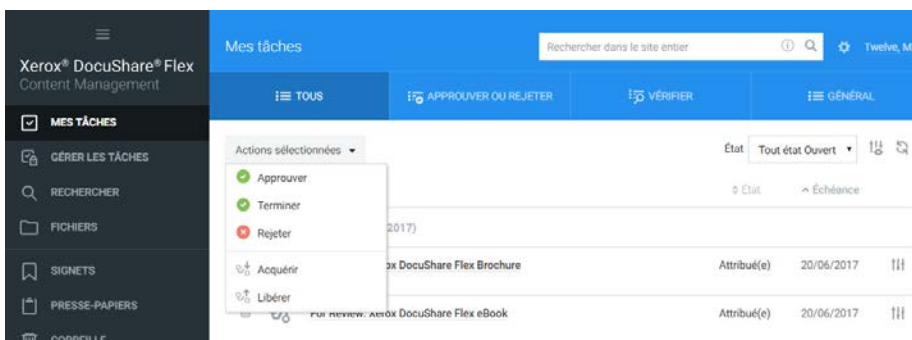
Xerox® DocuShare® Flex
Content Management

MES TÂCHES
GÉRER LES TÂCHES
RECHERCHER
FICHIERS
SIGNETS
PRESSE-PAPIERS
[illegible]

Mes tâches

Rechercher dans le site entier

Twelve, M

TOUS
APPROUVER OU REJETER
VÉRIFIER
GÉNÉRAL

Actions sélectionnées

Approuver
Terminer
Rejeter
Acquérir
Libérer

État Tout état Ouvert

État
Échéance

2017)

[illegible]ox DocuShare Flex Brochure Attribué(e) 20/06/2017

For Review: Xerox DocuShare Flex eBook Attribué(e) 20/06/2017